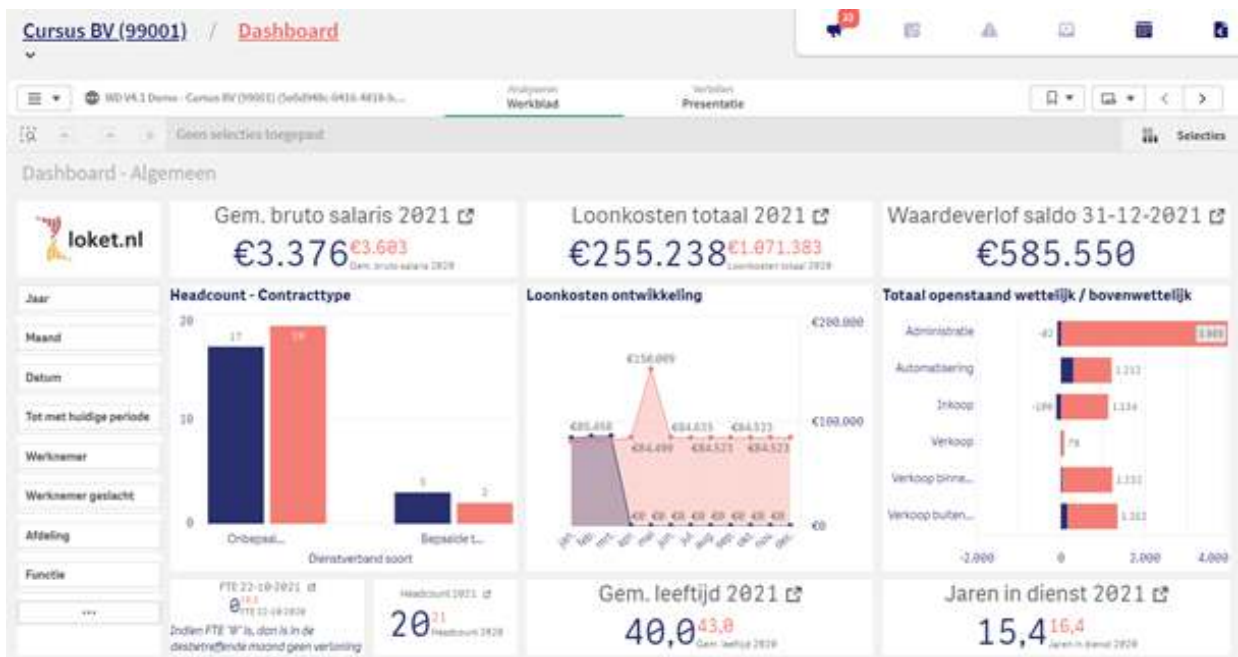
Cursus BV (99001) / Dashboard

23

WD V4.1 Demo - Cursus BV (99001) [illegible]

Analyseren
Werkblad

Vertellen
Presentatie

Geen selecties toegepast

Selecties

Dashboard - Algemeen

loket.nl

Gem. bruto salaris 2021
€3.376 €3.603 Gem. bruto salaris 2020

Loonkosten totaal 2021
€255.238 €1.071.383 Loonkosten totaal 2020

Waardeverlof saldo 31-12-2021
€585.550

Jaar
Maand
Datum
Tot met huidige periode
Werknemer
Werknemer geslacht
Afdeling
Functie
...

Headcount - Contracttype
20
10
0
17
19
3
2
Onbepaal...
Bepaalde t...
Dienstverband soort

Loonkosten ontwikkeling
€200.000
€100.000
€0
€156.009
€85.458
€84.635
€84.533
€84.490
€84.523
€84.523
jan feb mrt apr mei jun jul aug sep okt nov dec

Totaal openstaand wettelijk / bovenwettelijk
Administratie
Automatisering
Inkoop
Verkoop
Verkoop binne...
Verkoop buiten...
-83
3.909
1.212
-199
1.134
78
1.111
1.161
-2.000
0
2.000
4.000

FTE 22-10-2021
0 FTE 22-10-2020
Indien FTE "0" is, dan is in de desbetreffende maand geen verloning

Headcount 2021
20 21 Headcount 2020

Gem. leeftijd 2021
40,0 43,0 Gem. leeftijd 2020

Jaren in dienst 2021
15,4 16,4 Jaren in dienst 2020